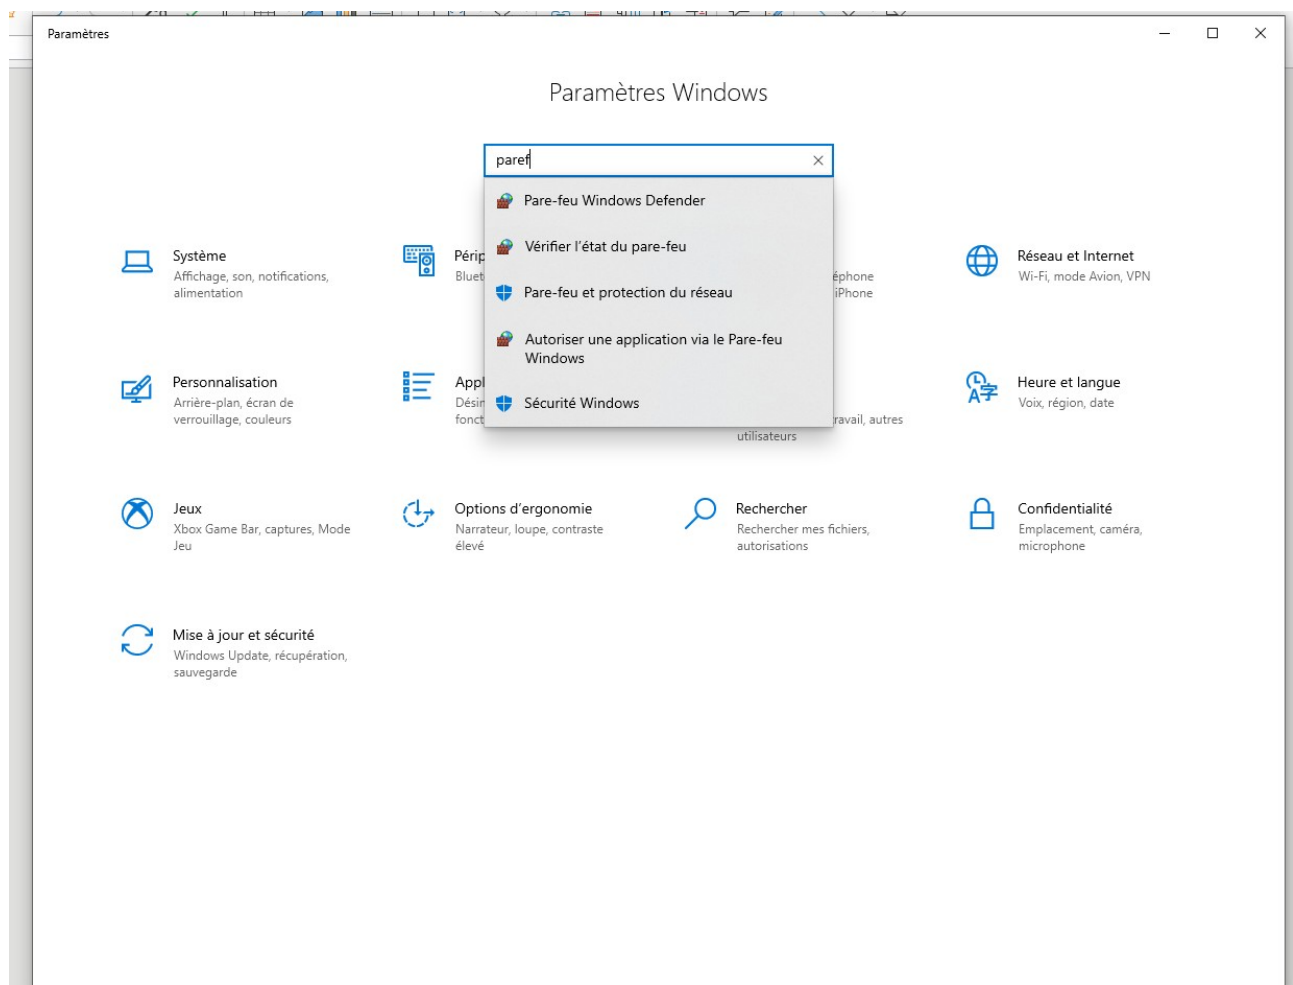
Paramètres

Paramètres Windows

paref

Pare-feu Windows Defender

Vérifier l'état du pare-feu

Pare-feu et protection du réseau

Autoriser une application via le Pare-feu Windows

Sécurité Windows

Système
Affichage, son, notifications, alimentation

Périp
Bluet

éphone
iPhone

Réseau et Internet
Wi-Fi, mode Avion, VPN

Personnalisation
Arrière-plan, écran de verrouillage, couleurs

Appl
Désin
fonct

ravail, autres utilisateurs

Heure et langue
Voix, région, date

Jeux
Xbox Game Bar, captures, Mode Jeu

Options d'ergonomie
Narrateur, loupe, contraste élevé

Rechercher
Rechercher mes fichiers, autorisations

Confidentialité
Emplacement, caméra, microphone

Mise à jour et sécurité
Windows Update, récupération, sauvegarde